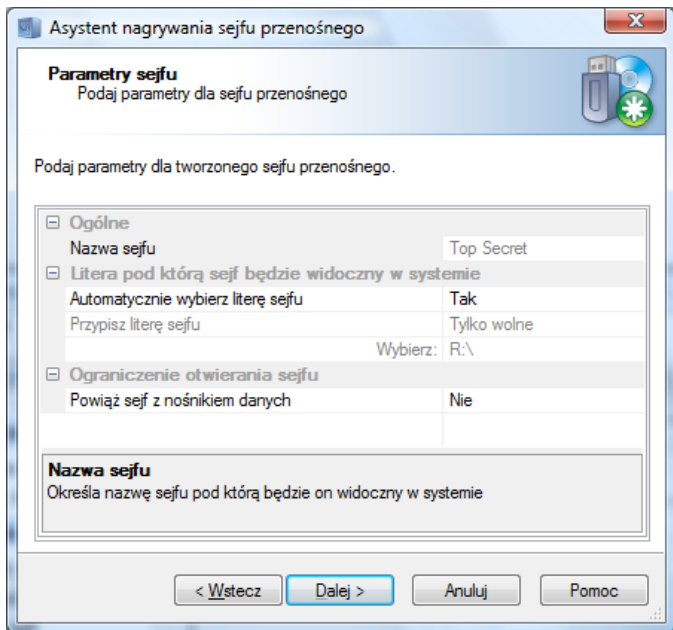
Asystent nagrywania sejfu przenośnego

Parametry sejfu
Podaj parametry dla sejfu przenośnego

Podaj parametry dla tworzonego sejfu przenośnego.

| | |
|---|---|
| ⊟ Ogólne | |
| Nazwa sejfu | Top Secret |
| ⊟ Litera pod którą sejf będzie widoczny w systemie | |
| Automatycznie wybierz literę sejfu | Tak |
| Przypisz literę sejfu | Tylko wolne |
| Wybierz: | R:\ |
| ⊟ Ograniczenie otwierania sejfu | |
| Powiąż sejf z nośnikiem danych | Nie |

Nazwa sejfu
Określa nazwę sejfu pod którą będzie on widoczny w systemie

< Wstecz | Dalej > | Anuluj | Pomoc